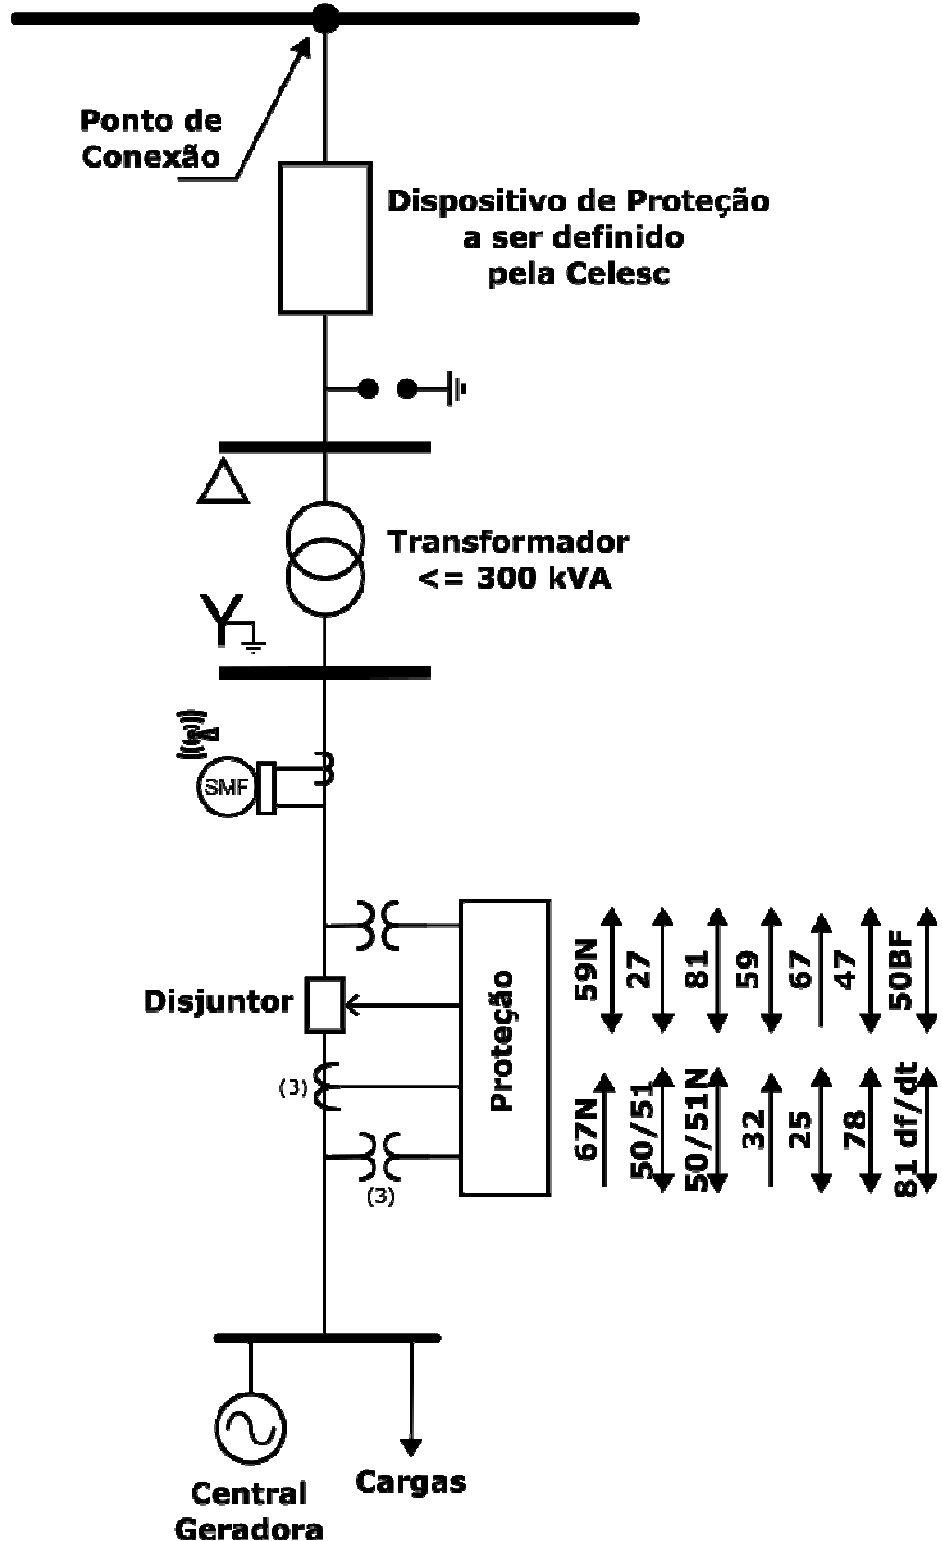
Ponto de Conexão

Dispositivo de Proteção a ser definido pela Celesc

Transformador <= 300 kVA

SMF

Disjuntor

(3)

(3)

Proteção

59N
27
81
59
67
47
50BF

67N
50/51
50/51N
32
25
78
81 df/dt

Central Geradora

Cargas